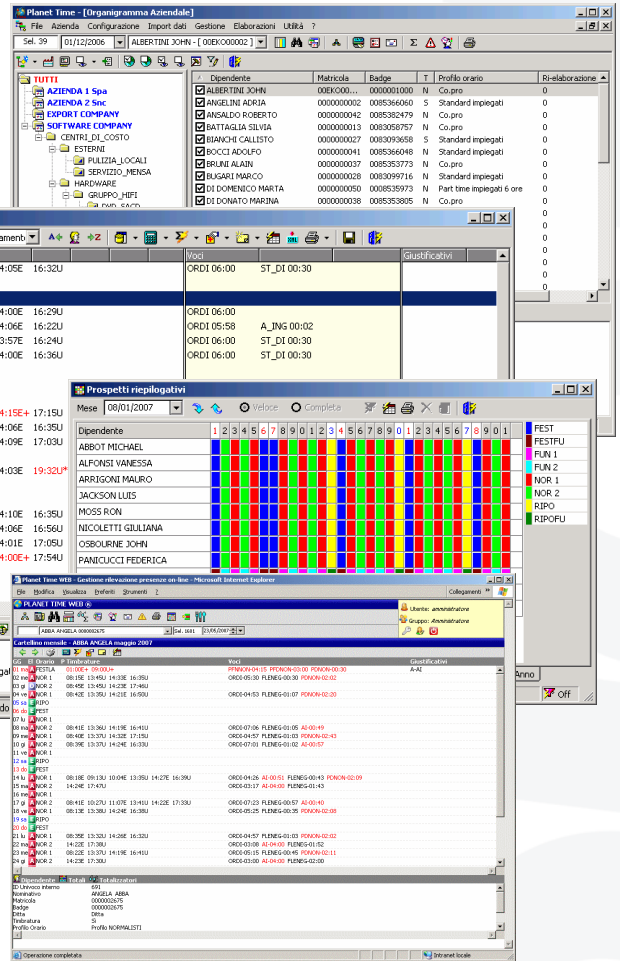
Planet Time - [Organigramma Aziendale]

File Azienda Configurazione Import dati Gestione Elaborazioni Utilità ?

Sel. 39 01/12/2006 ALBERTINI JOHN - [ 00EKO00002 ]

TUTTI
AZIENDA 1 Spa
AZIENDA 2 Snc
EXPORT COMPANY
SOFTWARE COMPANY
CENTRI_DI_COSTO
ESTERNI
PULIZIA_LOCALI
SERVIZIO_MENSA
HARDWARE
GRUPPO_HIFI
DVD_SACD

| Dipendente | Matricola | Badge | T | Profilo orario | Ri-elaborazione |
|---|---|---|---|---|---|
| ALBERTINI JOHN | 00EKO00002 | 0000001000 | N | Co.pro | 0 |
| ANGELINI ADRIA | 0000000002 | 0085366060 | S | Standard impiegati | 0 |
| ANSALDO ROBERTO | 0000000042 | 0085382479 | N | Co.pro | 0 |
| BATTAGLIA SILVIA | 0000000013 | 0085058757 | N | Co.pro | 0 |
| BIANCHI CALLISTO | 0000000027 | 0083093658 | S | Standard impiegati | 0 |
| BOCCI ADOLFO | 0000000041 | 0085366048 | N | Co.pro | 0 |
| BRUNI ALAIN | 0000000037 | 0085353773 | N | Co.pro | 0 |
| BUGARI MARCO | 0000000028 | 0085099716 | N | Standard impiegati | 0 |
| DI DOMENICO MARTA | 0000000050 | 0085535973 | N | Part time impiegati 6 ore | 0 |
| DI DONATO MARINA | 0000000038 | 0085353805 | N | Co.pro | 0 |

amenti

Voci
Giustificativi

4:05E 16:32U | ORDI 06:00 ST_DI 00:30
4:00E 16:29U | ORDI 06:00
4:06E 16:22U | ORDI 05:58 A_ING 00:02
3:57E 16:24U | ORDI 06:00 ST_DI 00:30
4:00E 16:36U | ORDI 06:00 ST_DI 00:30

4:15E+ 17:15U
4:06E 16:35U
4:09E 17:03U
4:03E 19:32U*
4:10E 16:35U
4:06E 16:56U
4:01E 17:05U
4:00E+ 17:54U

Prospetti riepilogativi

Mese 08/01/2007 Veloce Completa

Dipendente 1 2 3 4 5 6 7 8 9 0 1 2 3 4 5 6 7 8 9 0 1 2 3 4 5 6 7 8 9 0 1
ABBOT MICHAEL
ALFONSI VANESSA
ARRIGONI MAURO
JACKSON LUIS
MOSS RON
NICOLETTI GIULIANA
OSBOURNE JOHN
PANICUCCI FEDERICA

FEST
FESTFU
FUN 1
FUN 2
NOR 1
NOR 2
RIPO
RIPOFU

Anno
Off

Planet Time WEB - Gestione rilevazione presenze on-line - Microsoft Internet Explorer
File Modifica Visualizza Preferiti Strumenti ?
Collegamenti
PLANET TIME WEB
Utente: amministratore
Gruppo: Amministratore
ABBA ANGELA 000002675 Sel. 1681 23/05/2007
Cartellino mensile - ABBA ANGELA maggio 2007

GG | El | Orario | P | Timbrature | Voci | Giustificativi
01 ma | FESTLA | 01:00E+ 09:00U+ | PFNON-04:15 PDNON-03:00 PDNON-00:30 | A-AI
02 me | NOR 1 | 08:15E 13:45U 14:33E 16:35U | ORDI-05:30 FLENEG-00:30 PDNON-02:02
03 gi | NOR 1 | 08:45E 13:45U 14:23E 17:05U | ORDI-05:00 PDNON-02:42
04 ve | NOR 1 | 08:35E 13:45U 14:21E 16:50U | ORDI-04:53 FLENEG-01:07 PDNON-02:20
05 sa | RIPO
06 do | FEST
07 lu | NOR 1
08 ma | NOR 2 | 08:41E 13:36U 14:19E 16:41U | ORDI-07:06 FLENEG-01:05 AI-00:49
09 me | NOR 2 | 08:40E 13:37U 14:32E 17:15U | ORDI-07:00 FLENEG-01:02 PDNON-02:43
10 gi | NOR 2 | 08:39E 13:37U 14:24E 16:33U | ORDI-07:01 FLENEG-01:02 AI-00:57
11 ve | NOR 1
12 sa | RIPO
13 do | FEST
14 lu | NOR 2 | 08:18E 09:13U 10:04E 13:35U 14:27E 16:39U | ORDI-04:26 AI-00:51 FLENEG-00:43 PDNON-02:09
15 ma | NOR 2 | 14:24E 17:47U | ORDI-03:17 AI-04:00 FLENEG-01:43
16 me | NOR 1
17 gi | NOR 2 | 08:41E 10:27U 11:07E 13:41U 14:22E 17:33U | ORDI-07:23 FLENEG-00:57 AI-00:40
18 ve | NOR 2 | 08:13E 13:38U 14:24E 16:38U | ORDI-05:25 FLENEG-00:35 PDNON-02:08
19 sa | RIPO
20 do | FEST
21 lu | NOR 2 | 08:35E 13:32U 14:26E 16:32U | ORDI-04:57 FLENEG-01:03 PDNON-02:02
22 ma | NOR 2 | 14:22E 17:38U | ORDI-03:08 AI-04:00 FLENEG-01:52
23 me | NOR 2 | 08:22E 13:37U 14:19E 16:43U | ORDI-05:15 FLENEG-00:45 PDNON-02:11
24 gi | NOR 2 | 14:23E 17:30U | ORDI-03:00 AI-04:00 FLENEG-01:58

Dipendente Totali Totalizzatori
ID Univoco interno 691
Nominativo ABBA ANGELA
Matricola 0000002675
Badge 0000002675
Ditta Ditta
Timbratura Si
Profilo Orario Profilo NORMALISTI

Operazione completata
Intranet locale